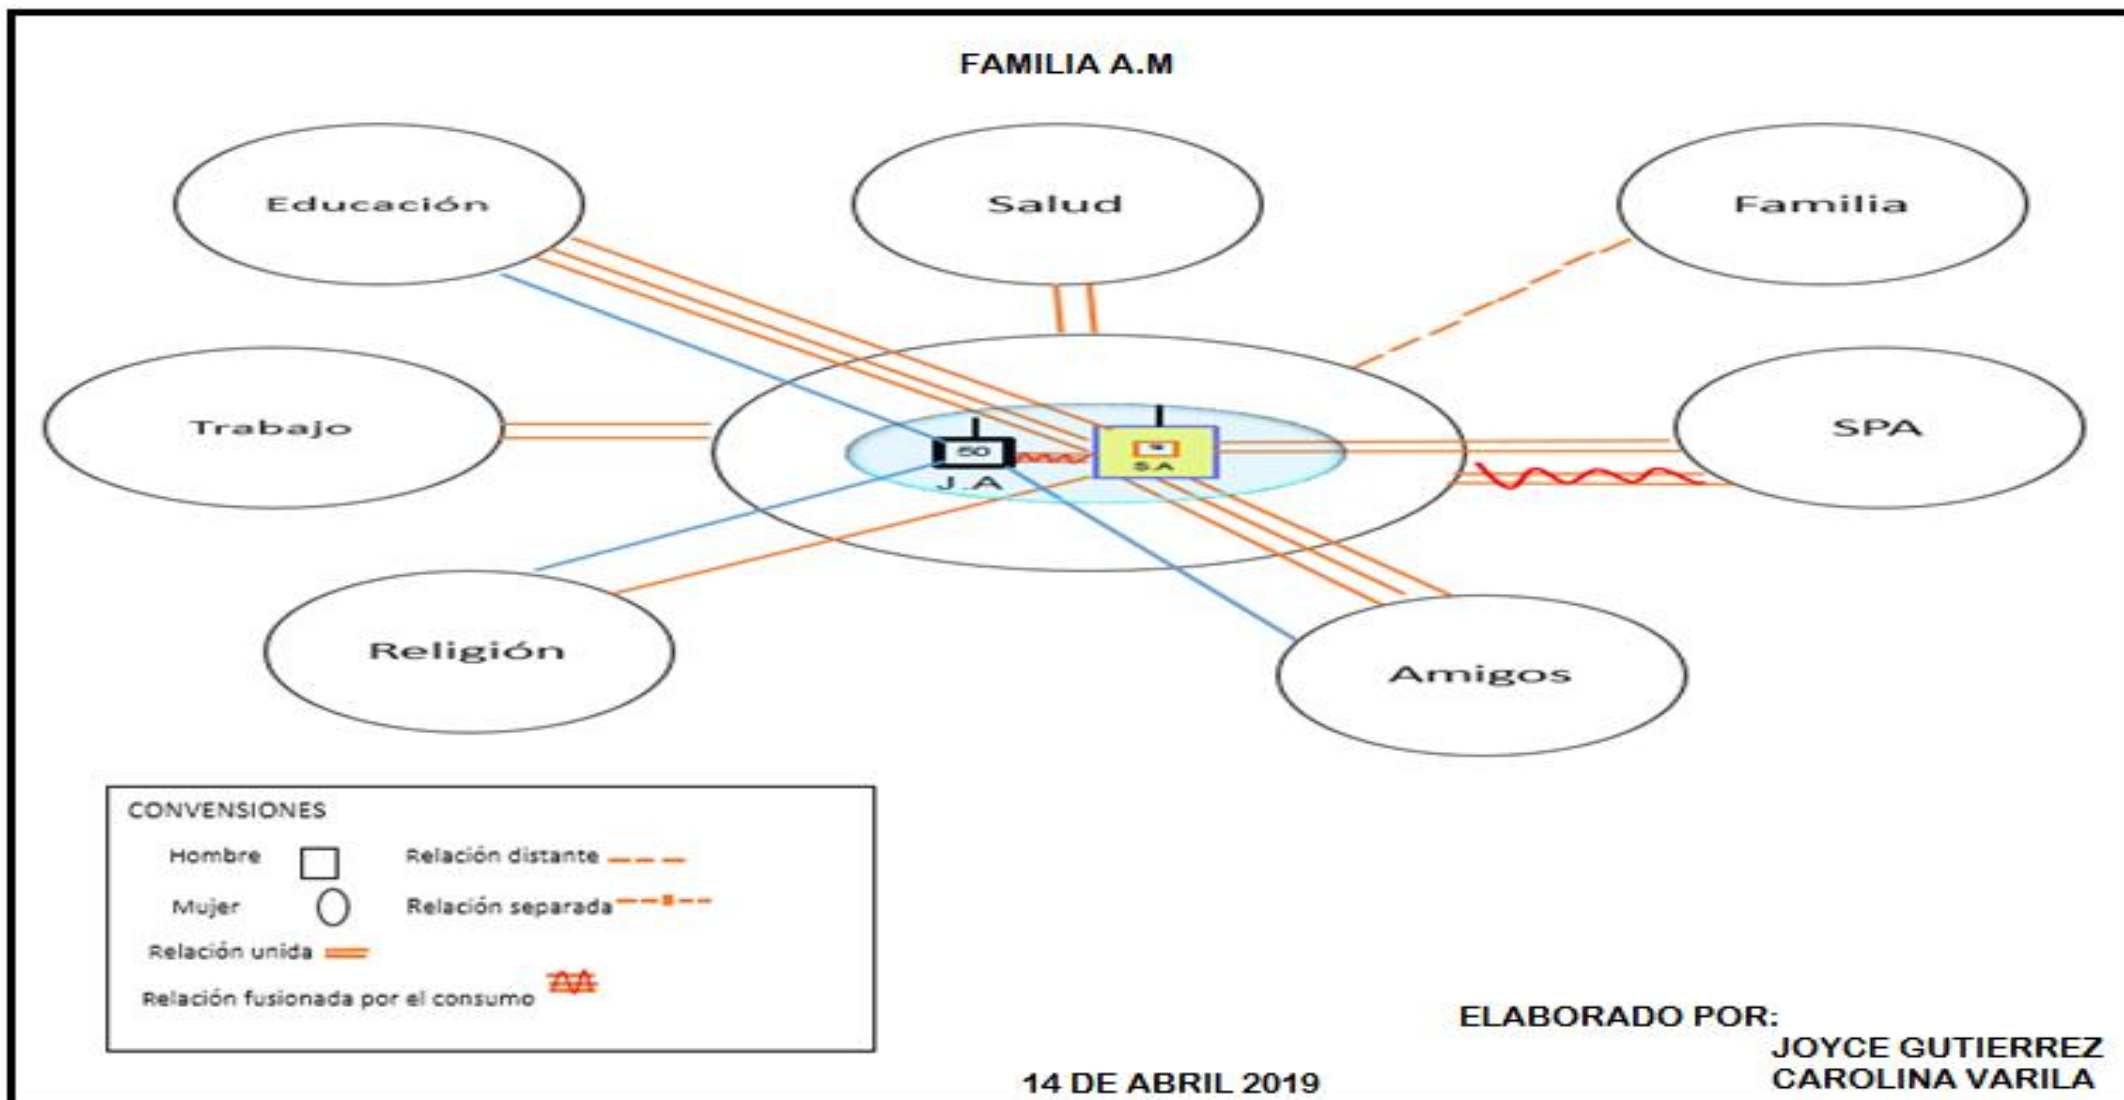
FAMILIA A.M

Educación

Salud

Familia

Trabajo

SPA

50

J.A

SA

Religión

Amigos

CONVENSIONES

Hombre

Mujer

Relación distante

Relación separada

Relación unida

Relación fusionada por el consumo

ELABORADO POR:
JOYCE GUTIERREZ
CAROLINA VARILA

14 DE ABRIL 2019